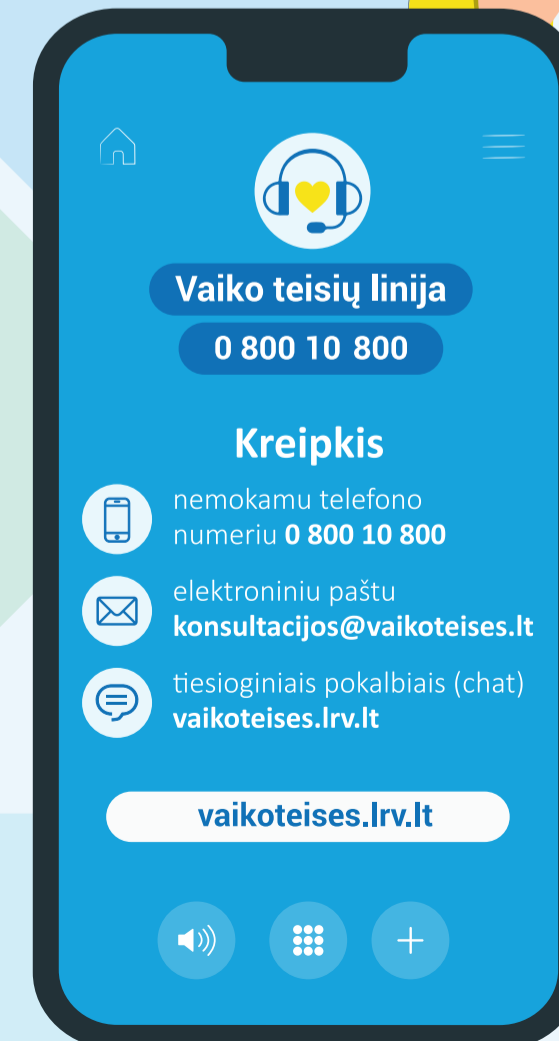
Vaiko teisių linija
0 800 10 800

Kreipkis

nemokamu telefono numeriu **0 800 10 800**

elektroniniu paštu **konsultacijos@vaikoteises.lt**

tiesioginiais pokalbiais (chat) **vaikoteises.lrv.lt**

vaikoteises.lrv.lt